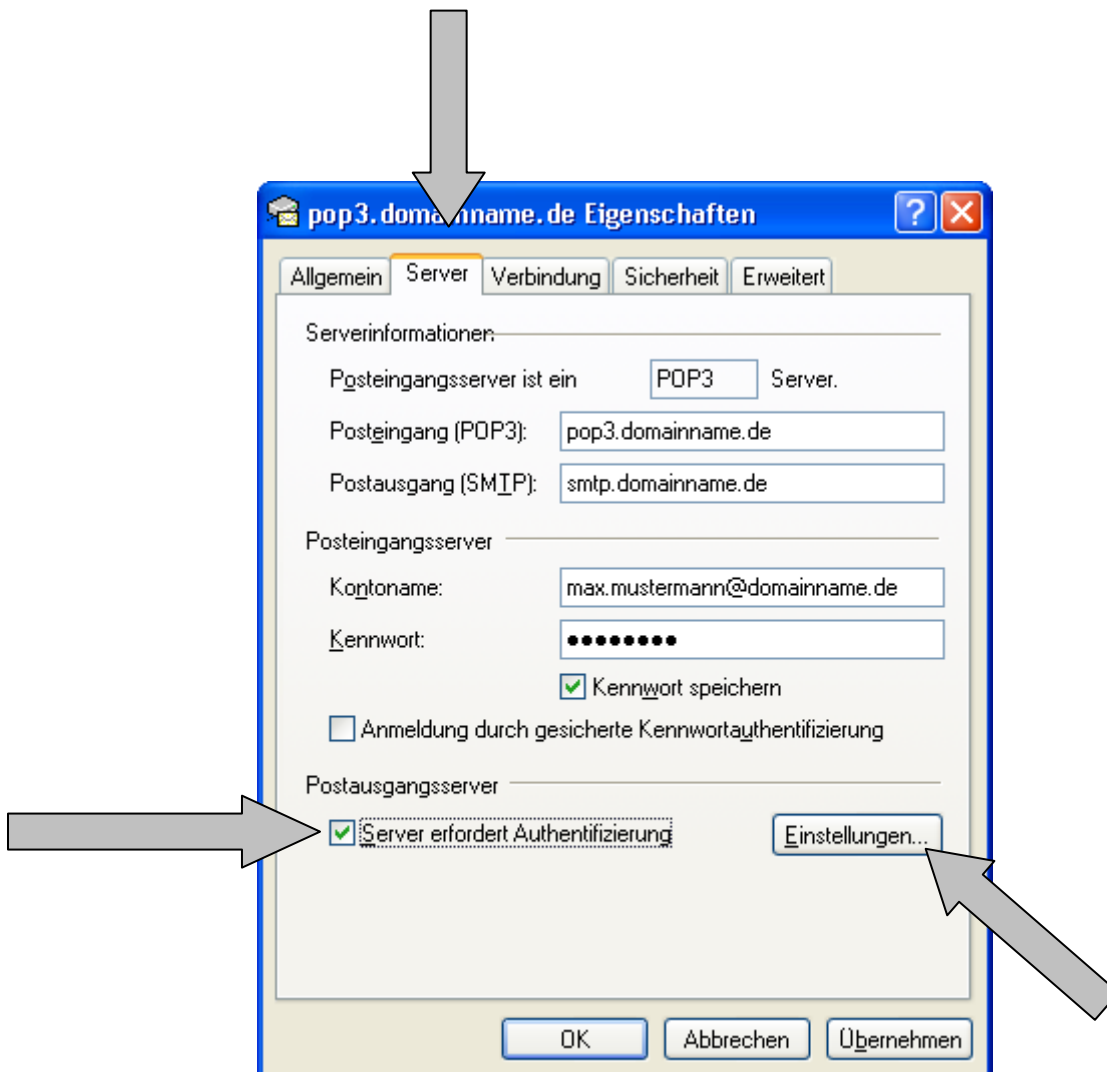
pop3.domainname.de Eigenschaften

Allgemein | Server | Verbindung | Sicherheit | Erweitert

Serverinformationen

Posteingangsserver ist ein POP3 Server.

Posteingang (POP3): pop3.domainname.de

Postausgang (SMTP): smtp.domainname.de

Posteingangsserver

Kontoname: max.mustermann@domainname.de

Kennwort: ••••••••

Kennwort speichern

Anmeldung durch gesicherte Kennwortauthentifizierung

Postausgangsserver

Server erfordert Authentifizierung

Einstellungen...

OK | Abbrechen | Übernehmen